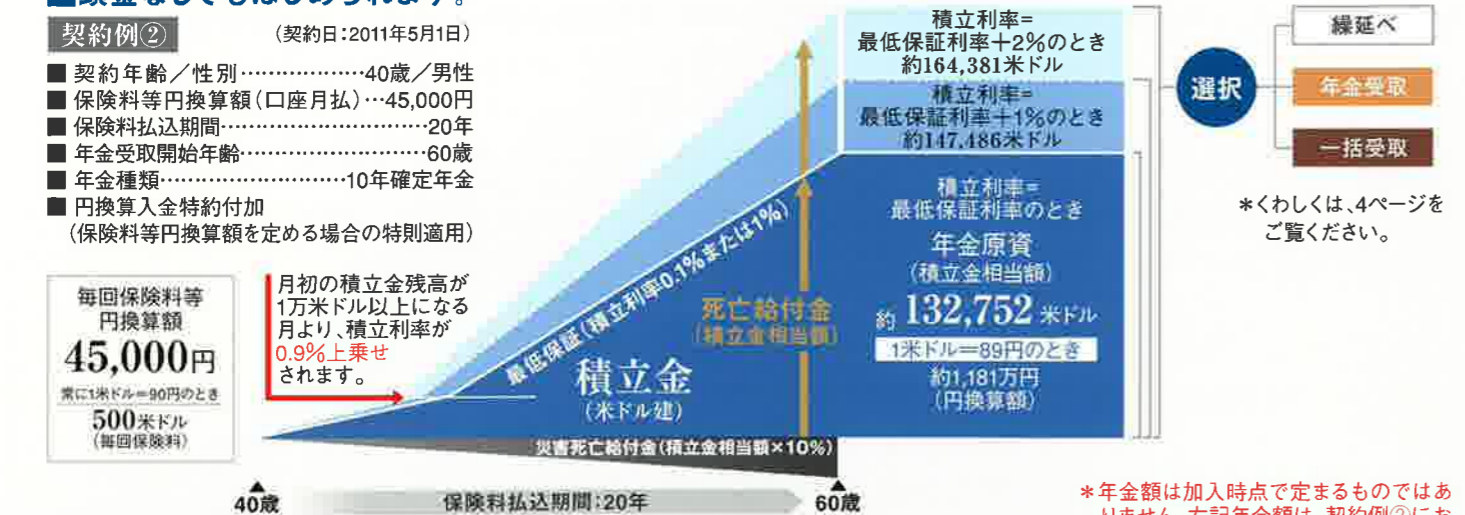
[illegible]

契約例②

（契約日：2011年5月1日）

■ 契約年齢／性別………………40歳／男性
■ 保険料等円換算額（口座月払）…45,000円
■ 保険料払込期間………………………20年
■ 年金受取開始年齢……………………60歳
■ 年金種類………………………10年確定年金
■ 円換算入金特約付加
（保険料等円換算額を定める場合の特則適用）

毎回保険料等
円換算額
45,000円
常に1米ドル＝90円のとき
500米ドル
（毎回保険料）

月初の積立金残高が1万米ドル以上になる月より、積立利率が0.9%上乗せされます。

最低保証（積立利率0.1%または1%）

積立金
（米ドル建）

死亡給付金
（積立金相当額）

災害死亡給付金（積立金相当額×10%）

積立利率＝
最低保証利率＋2%のとき
約164,381米ドル

積立利率＝
最低保証利率＋1%のとき
約147,486米ドル

積立利率＝
最低保証利率のとき
年金原資
（積立金相当額）
約 132,752 米ドル
1米ドル＝89円のとき
約1,181万円
（円換算額）

選択

繰延べ

年金受取

一括受取

＊くわしくは、4ページをご覧ください。

40歳

保険料払込期間：20年

60歳

＊年金額は加入時点で定まるものではあ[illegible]